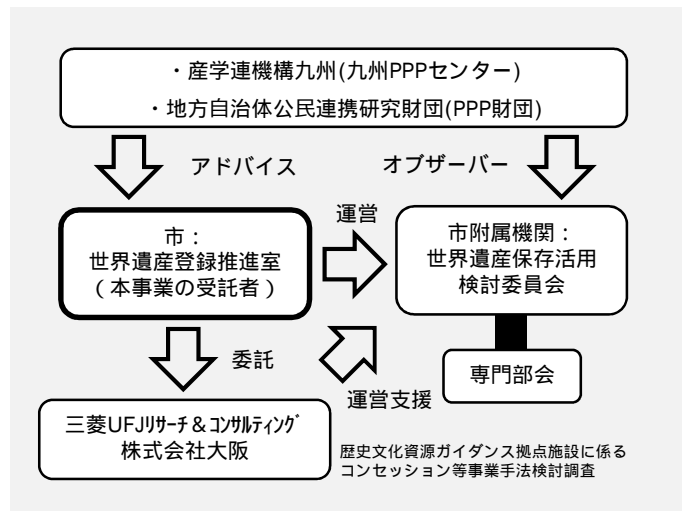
・産学連機構九州(九州PPPセンター)
・地方自治体公民連携研究財団(PPP財団)

アドバイス

オブザーバー

市：
世界遺産登録推進室
（本事業の受託者）

運営

市附属機関：
世界遺産保存活用
検討委員会

専門部会

委託

運営支援

三菱UFJﾘｻｰﾁ＆ｺﾝｻﾙﾃｨﾝｸﾞ
株式会社大阪

歴史文化資源ガイダンス拠点施設に係る
コンセッション等事業手法検討調査